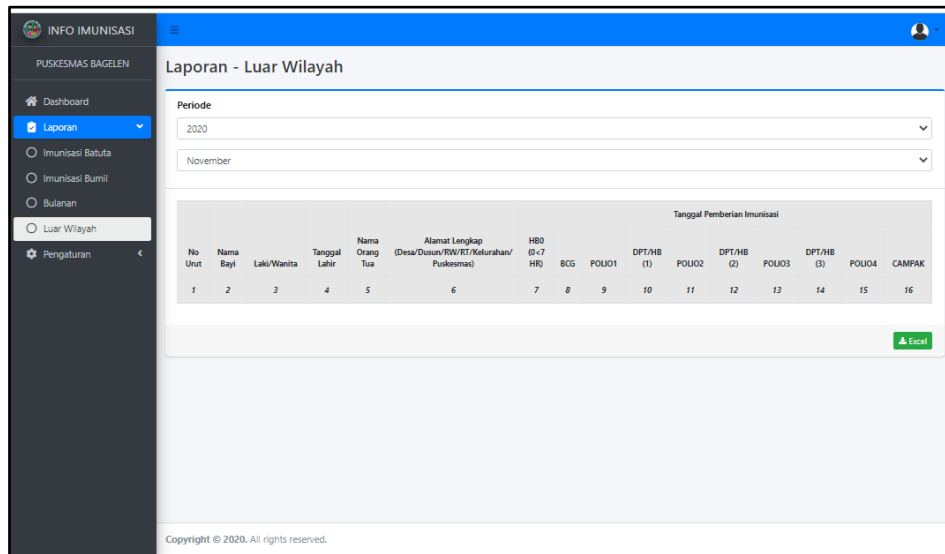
INFO IMUNISASI

PUSKESMAS BAGELEN

Dashboard
Laporan
Imunisasi Batuta
Imunisasi Bumil
Bulanan
Luar Wilayah
Pengaturan

Laporan - Luar Wilayah

Periode

2020

November

| No Urut | Nama Bayi | Laki/Wanita | Tanggal Lahir | Nama Orang Tua | Alamat Lengkap (Desa/Dusun/RW/RT/Kelurahan/ Puskesmas) | Tanggal Pemberian Imunisasi: HB0 (0<7 HR) | BCG | POLIO1 | DPT/HB (1) | POLIO2 | DPT/HB (2) | POLIO3 | DPT/HB (3) | POLIO4 | CAMPAK |
|---|---|---|---|---|---|---|---|---|---|---|---|---|---|---|---|
| 1 | 2 | 3 | 4 | 5 | 6 | 7 | 8 | 9 | 10 | 11 | 12 | 13 | 14 | 15 | 16 |

Excel

Copyright © 2020. All rights reserved.